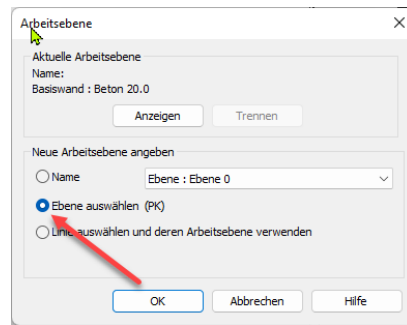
Arbeitsebene

Aktuelle Arbeitsebene
Name:
Basiswand : Beton 20.0

Anzeigen
Trennen

Neue Arbeitsebene angeben
Name
Ebene : Ebene 0
Ebene auswählen (PK)
Linie auswählen und deren Arbeitsebene verwenden

OK
Abbrechen
Hilfe